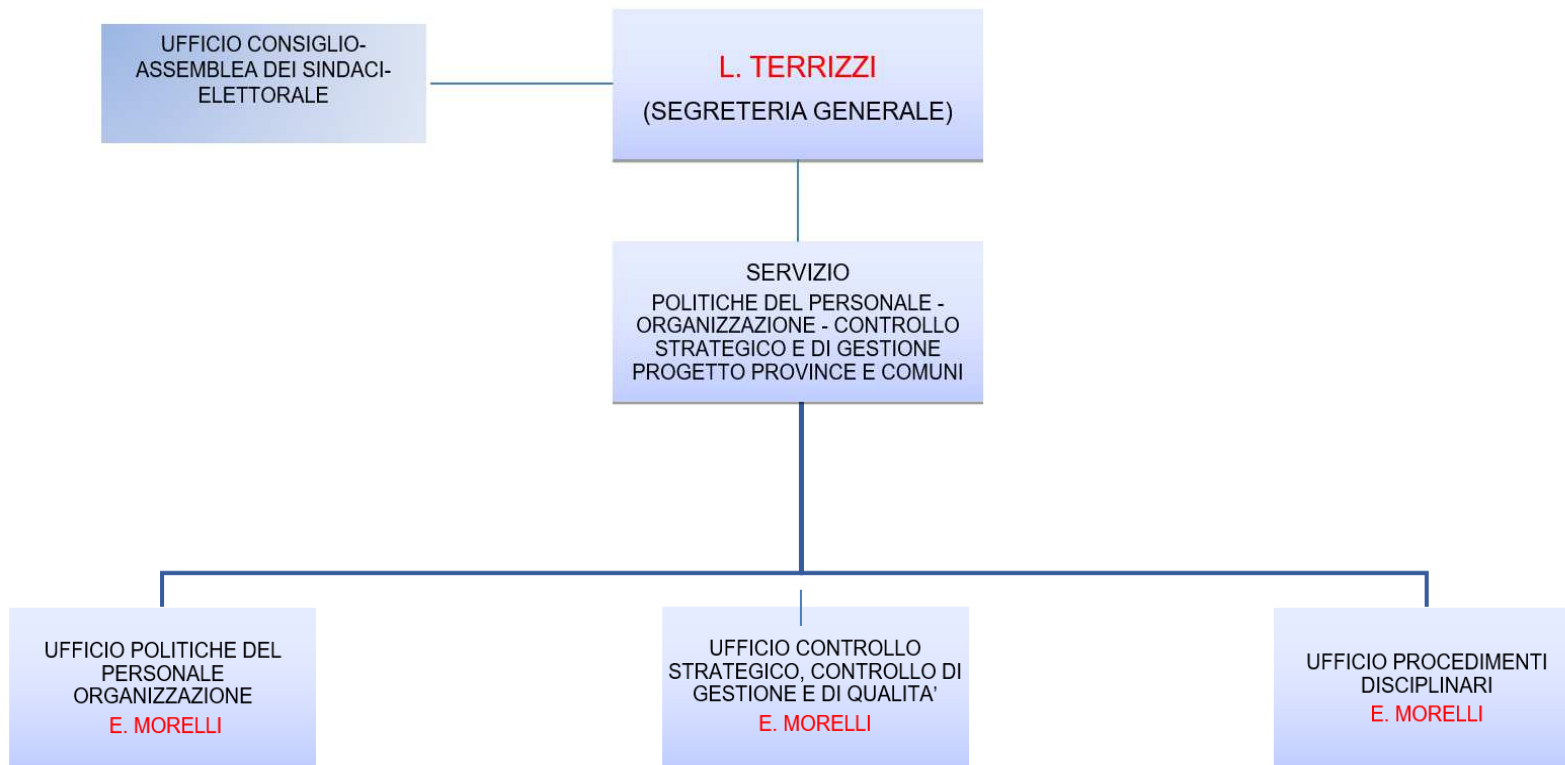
UFFICIO CONSIGLIO-ASSEMBLEA DEI SINDACI-ELETTORALE

L. TERRIZZI
(SEGRETERIA GENERALE)

SERVIZIO
POLITICHE DEL PERSONALE - ORGANIZZAZIONE - CONTROLLO STRATEGICO E DI GESTIONE PROGETTO PROVINCE E COMUNI

UFFICIO POLITICHE DEL PERSONALE ORGANIZZAZIONE
E. MORELLI

UFFICIO CONTROLLO STRATEGICO, CONTROLLO DI GESTIONE E DI QUALITA'
E. MORELLI

UFFICIO PROCEDIMENTI DISCIPLINARI
E. MORELLI